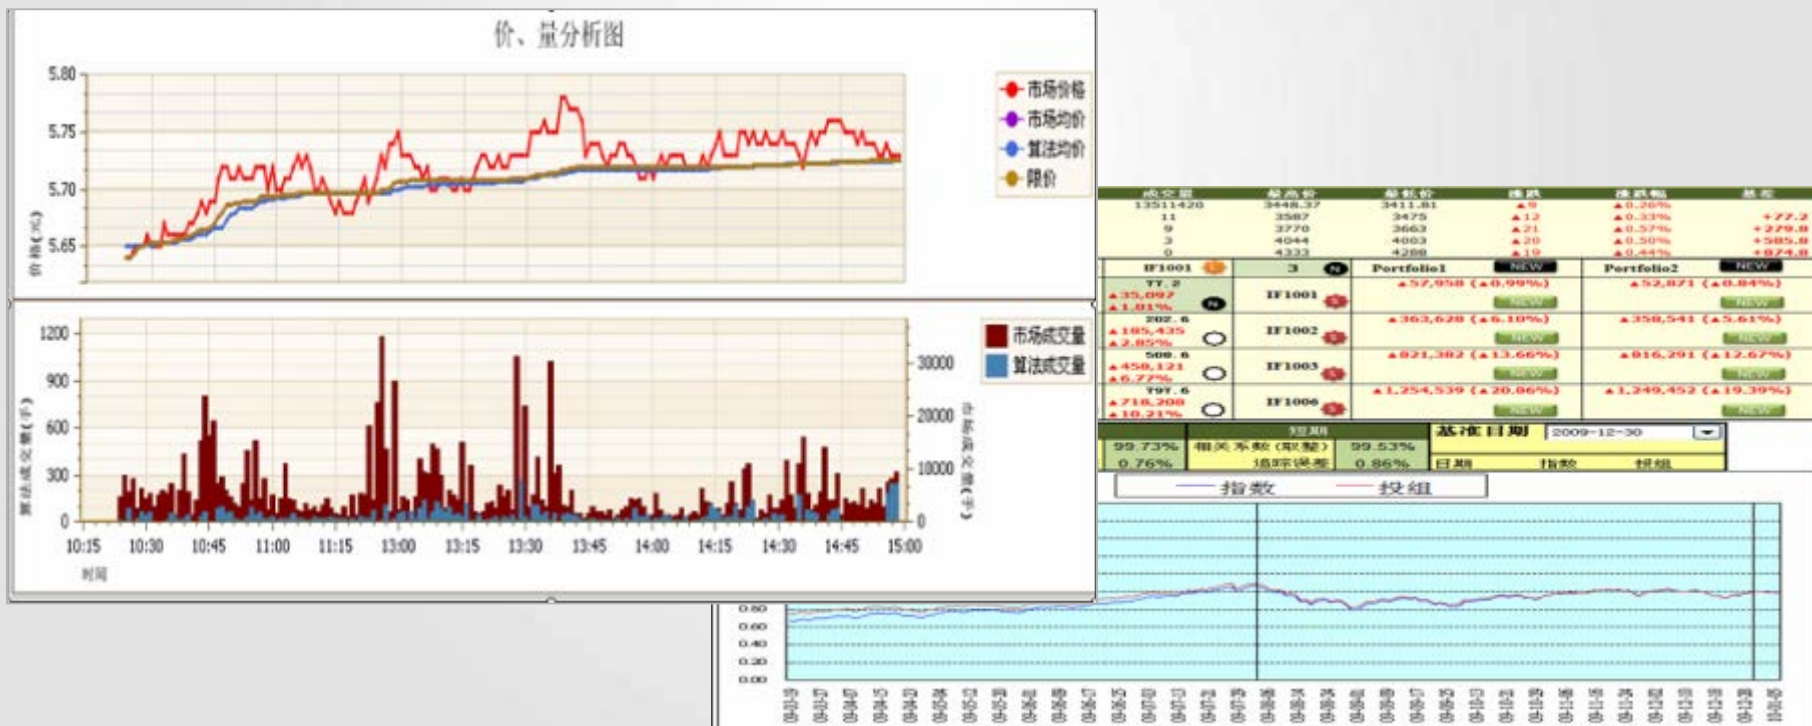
价、量分析图

5.80
5.75
5.70
5.65
价格(元)

市场价格
市场均价
算法均价
限价

1200
900
600
300
0
算法成交量(手)

30000
20000
10000
0
市场成交量(手)

市场成交量
算法成交量

10:15 10:30 10:45 11:00 11:15 13:00 13:15 13:30 13:45 14:00 14:15 14:30 14:45 15:00
时间

| 成交量 | 最高价 | 最低价 | 涨跌 | 涨跌幅 | 基差 |
|---|---|---|---|---|---|
| 13511420 | 3448.37 | 3411.81 | ▲9 | ▲0.26% | |
| 11 | 3587 | 3475 | ▲12 | ▲0.33% | +77.2 |
| 9 | 3770 | 3663 | ▲21 | ▲0.57% | +279.8 |
| 3 | 4044 | 4003 | ▲20 | ▲0.50% | +585.8 |
| 0 | 4333 | 4288 | ▲19 | ▲0.44% | +874.8 |

| IF1001 | 3 | Portfolio1 NEW | Portfolio2 NEW |
|---|---|---|---|
| 77.2 ▲35,097 ▲1.01% | IF1001 | ▲57,958 (▲0.99%) NEW | ▲52,871 (▲0.84%) NEW |
| 202.6 ▲185,435 ▲2.85% | IF1002 | ▲363,628 (▲6.10%) NEW | ▲358,541 (▲5.61%) NEW |
| 508.6 ▲458,121 ▲6.77% | IF1003 | ▲821,382 (▲13.66%) NEW | ▲816,291 (▲12.67%) NEW |
| 797.6 ▲718,208 ▲10.21% | IF1006 | ▲1,254,539 (▲20.86%) NEW | ▲1,249,452 (▲19.39%) NEW |

短期
99.73% 相关系数(取整) 99.53%
0.76% 追踪误差 0.86%
基准日期 2009-12-30
日期 指数 投组

指数 投组

0.80
0.60
0.40
0.20
0.00